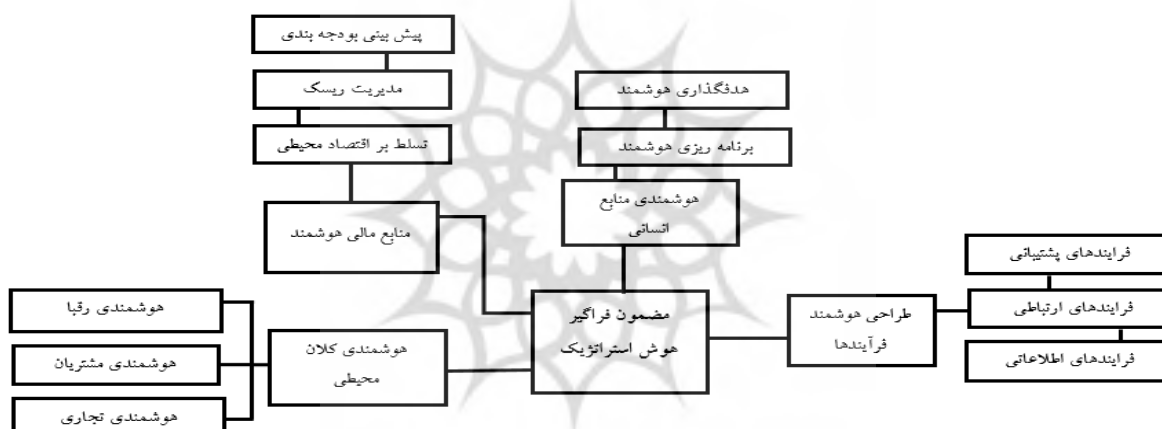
پیش بینی بودجه بندی

مدیریت ریسک

تسلط بر اقتصاد محیطی

منابع مالی هوشمند

هدفگذاری هوشمند

برنامه ریزی هوشمند

هوشمندی منابع انسانی

فرایندهای پشتیبانی

فرایندهای ارتباطی

فرایندهای اطلاعاتی

طراحی هوشمند فرآیندها

مضمون فراگیر هوش استراتژیک

هوشمندی کلان محیطی

هوشمندی رقبا

هوشمندی مشتریان

هوشمندی تجاری